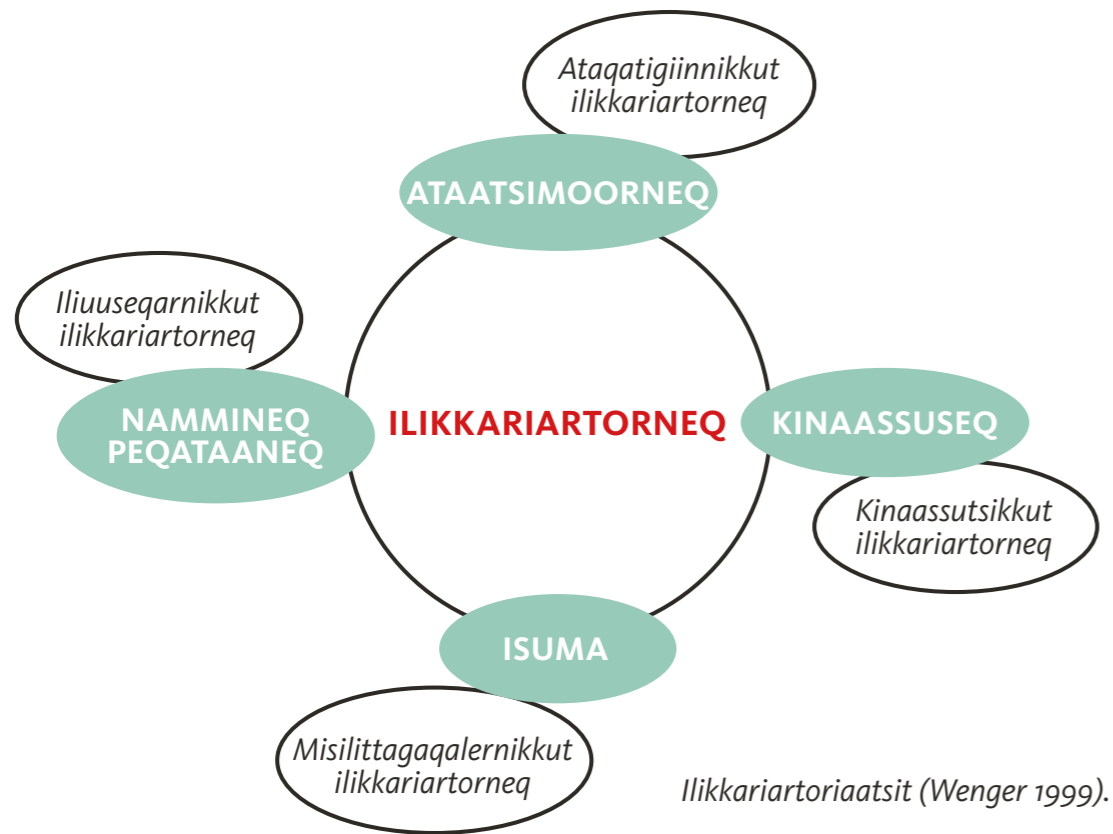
Ataqatigiinnikkut ilikkariartorneq

ATAATSIMOORNEQ

Iliuuseqarnikkut ilikkariartorneq

NAMMINEQ PEQATAANEQ

ILIKKARIARTORNEQ

KINAASSUSEQ

Kinaassutsikkut ilikkariartorneq

ISUMA

Misilittagaqalernikkut ilikkariartorneq

Ilikkariartoriaatsit (Wenger 1999).